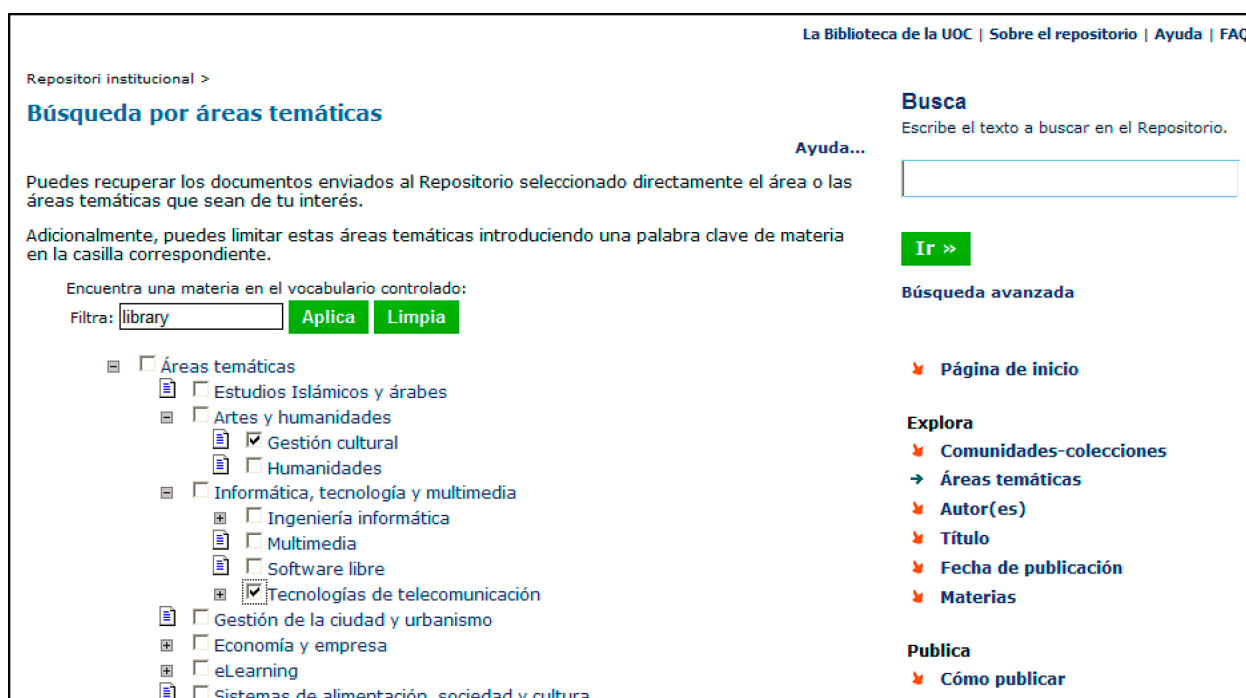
La Biblioteca de la UOC | Sobre el repositorio | Ayuda | FAQ

Repositori institucional >

Búsqueda por áreas temáticas

Ayuda...

Puedes recuperar los documentos enviados al Repositorio seleccionado directamente el área o las áreas temáticas que sean de tu interés.

Adicionalmente, puedes limitar estas áreas temáticas introduciendo una palabra clave de materia en la casilla correspondiente.

Encuentra una materia en el vocabulario controlado:
Filtra: library Aplica Limpia

Áreas temáticas
Estudios Islámicos y árabes
Artes y humanidades
Gestión cultural
Humanidades
Informática, tecnología y multimedia
Ingeniería informática
Multimedia
Software libre
Tecnologías de telecomunicación
Gestión de la ciudad y urbanismo
Economía y empresa
eLearning
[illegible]

Busca
Escribe el texto a buscar en el Repositorio.

Ir »

Búsqueda avanzada

Página de inicio

Explora
Comunidades-colecciones
Áreas temáticas
Autor(es)
Título
Fecha de publicación
Materias

Publica
Cómo publicar